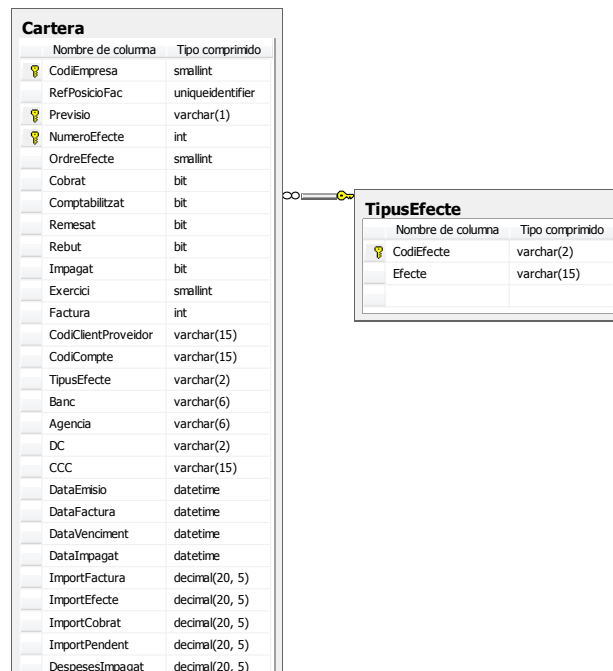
Cartera

| Nombre de columna | Tipo comprimido |
|---|---|
| CodiEmpresa | smallint |
| RefPosicioFac | uniqueidentifier |
| Previsio | varchar(1) |
| NumeroEfecte | int |
| OrdreEfecte | smallint |
| Cobrat | bit |
| Comptabilitzat | bit |
| Remesat | bit |
| Rebut | bit |
| Impagat | bit |
| Exercici | smallint |
| Factura | int |
| CodiClientProveidor | varchar(15) |
| CodiCompte | varchar(15) |
| TipusEfecte | varchar(2) |
| Banc | varchar(6) |
| Agencia | varchar(6) |
| DC | varchar(2) |
| CCC | varchar(15) |
| DataEmisio | datetime |
| DataFactura | datetime |
| DataVenciment | datetime |
| DataImpagat | datetime |
| ImportFactura | decimal(20, 5) |
| ImportEfecte | decimal(20, 5) |
| ImportCobrat | decimal(20, 5) |
| ImportPendent | decimal(20, 5) |
| DespesesImpagat | decimal(20, 5) |

TipusEfecte

| Nombre de columna | Tipo comprimido |
|---|---|
| CodiEfecte | varchar(2) |
| Efecte | varchar(15) |
| | |